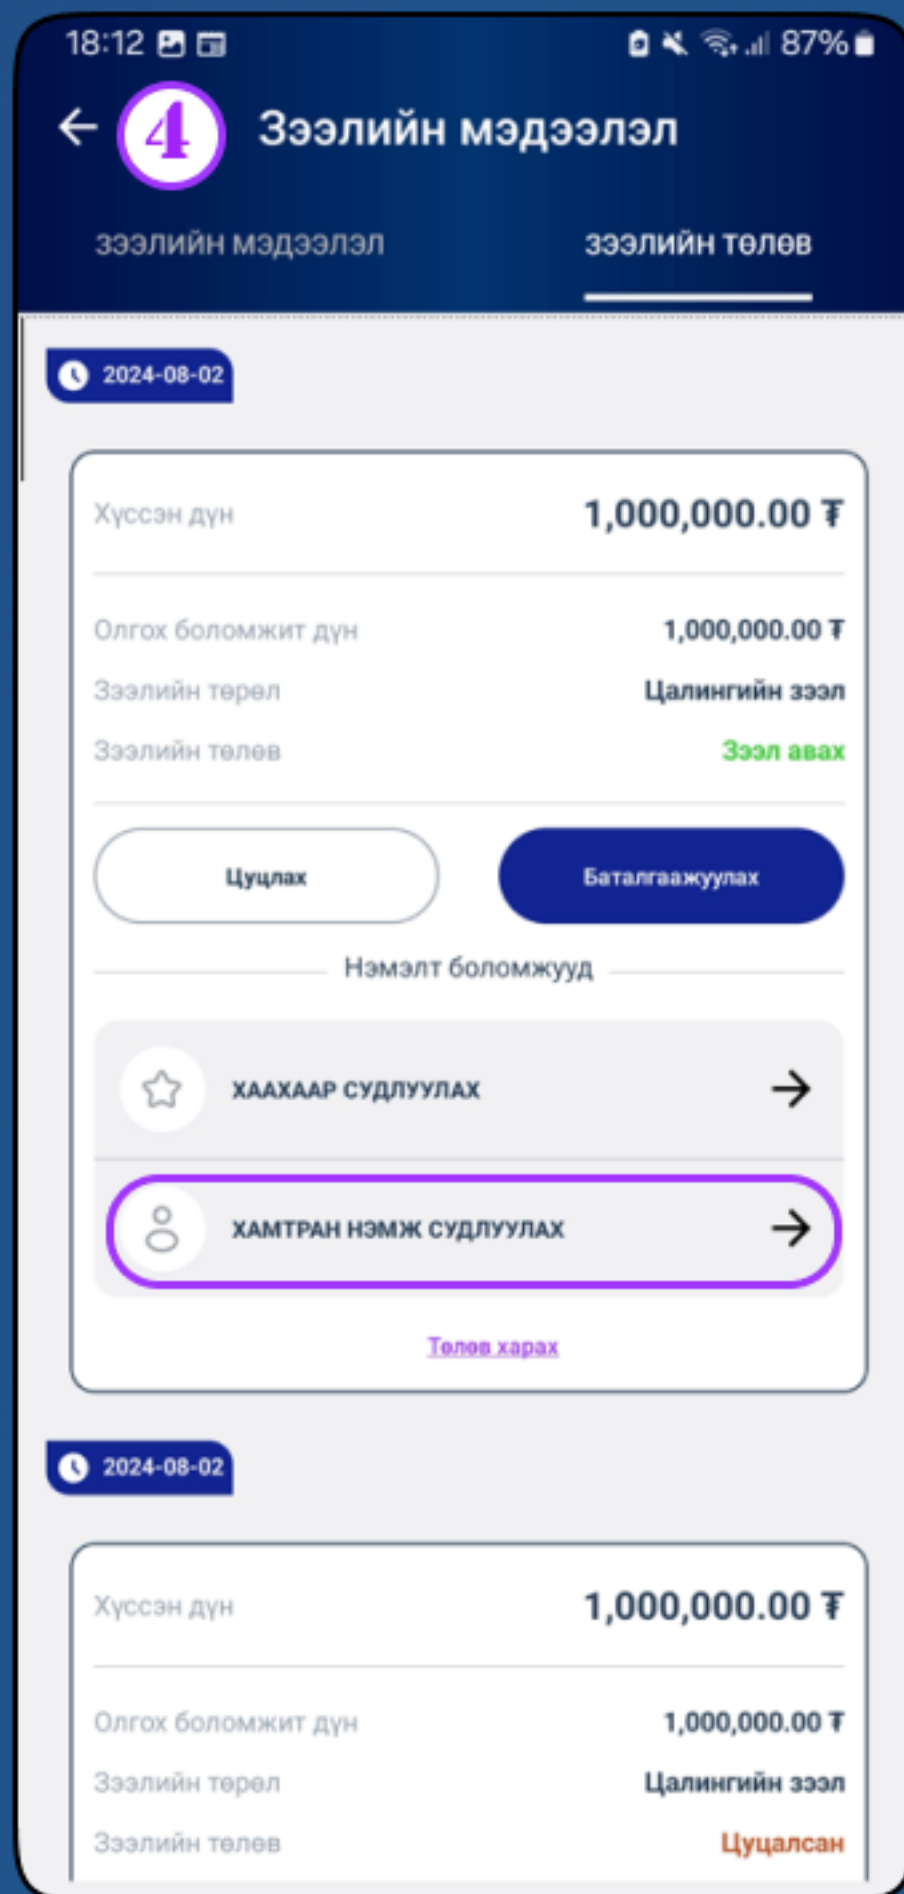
18:12 87%

4 Зээлийн мэдээлэл

зээлийн мэдээлэл зээлийн төлөв

2024-08-02

Хүссэн дүн 1,000,000.00 ₮

Олгох боломжит дүн 1,000,000.00 ₮
Зээлийн төрөл Цалингийн зээл
Зээлийн төлөв Зээл авах

Цуцлах Баталгаажуулах

Нэмэлт боломжууд

ХААХААР СУДЛУУЛАХ

ХАМТРАН НЭМЖ СУДЛУУЛАХ

Төлөв харах

2024-08-02

Хүссэн дүн 1,000,000.00 ₮

Олгох боломжит дүн 1,000,000.00 ₮
Зээлийн төрөл Цалингийн зээл
Зээлийн төлөв Цуцалсан